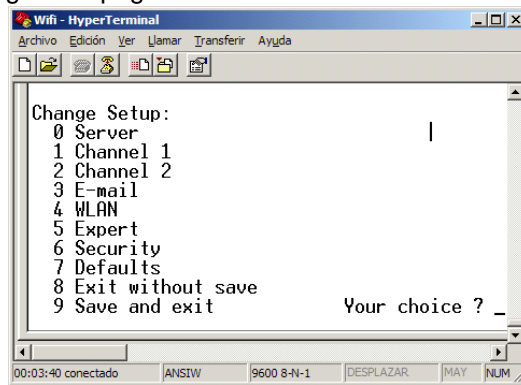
Wifi - HyperTerminal
Archivo Edición Ver Llamar Transferir Ayuda

Change Setup:
0 Server
1 Channel 1
2 Channel 2
3 E-mail
4 WLAN
5 Expert
6 Security
7 Defaults
8 Exit without save
9 Save and exit Your choice ? _

00:03:40 conectado ANSIW 9600 8-N-1 DESPLAZAR MAY NUM